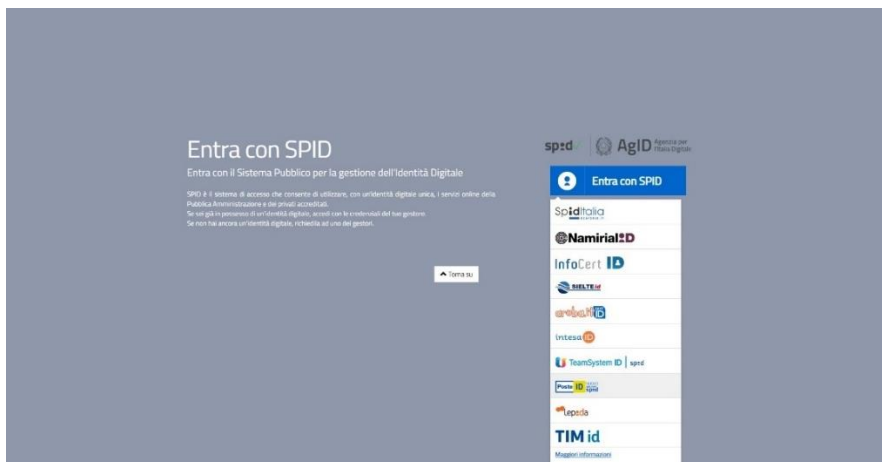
Entra con SPID

Entra con il Sistema Pubblico per la gestione dell'Identità Digitale

SPID è il sistema di accesso che consente di utilizzare, con un'identità digitale unica, i servizi online della Pubblica Amministrazione e dei privati accreditati.
Se sei già in possesso di un'identità digitale, accedi con le credenziali del tuo gestore.
Se non hai ancora un'identità digitale, richiedila ad uno dei gestori.

Torna su

spid AgID Agenzia per l'Italia Digitale

Entra con SPID

SpidItalia
Namirial ID
InfoCert ID
SIELTE id
aruba.it ID
intesa ID
TeamSystem ID | spid
Poste ID spid
Lepida
TIM id
Maggiori informazioni